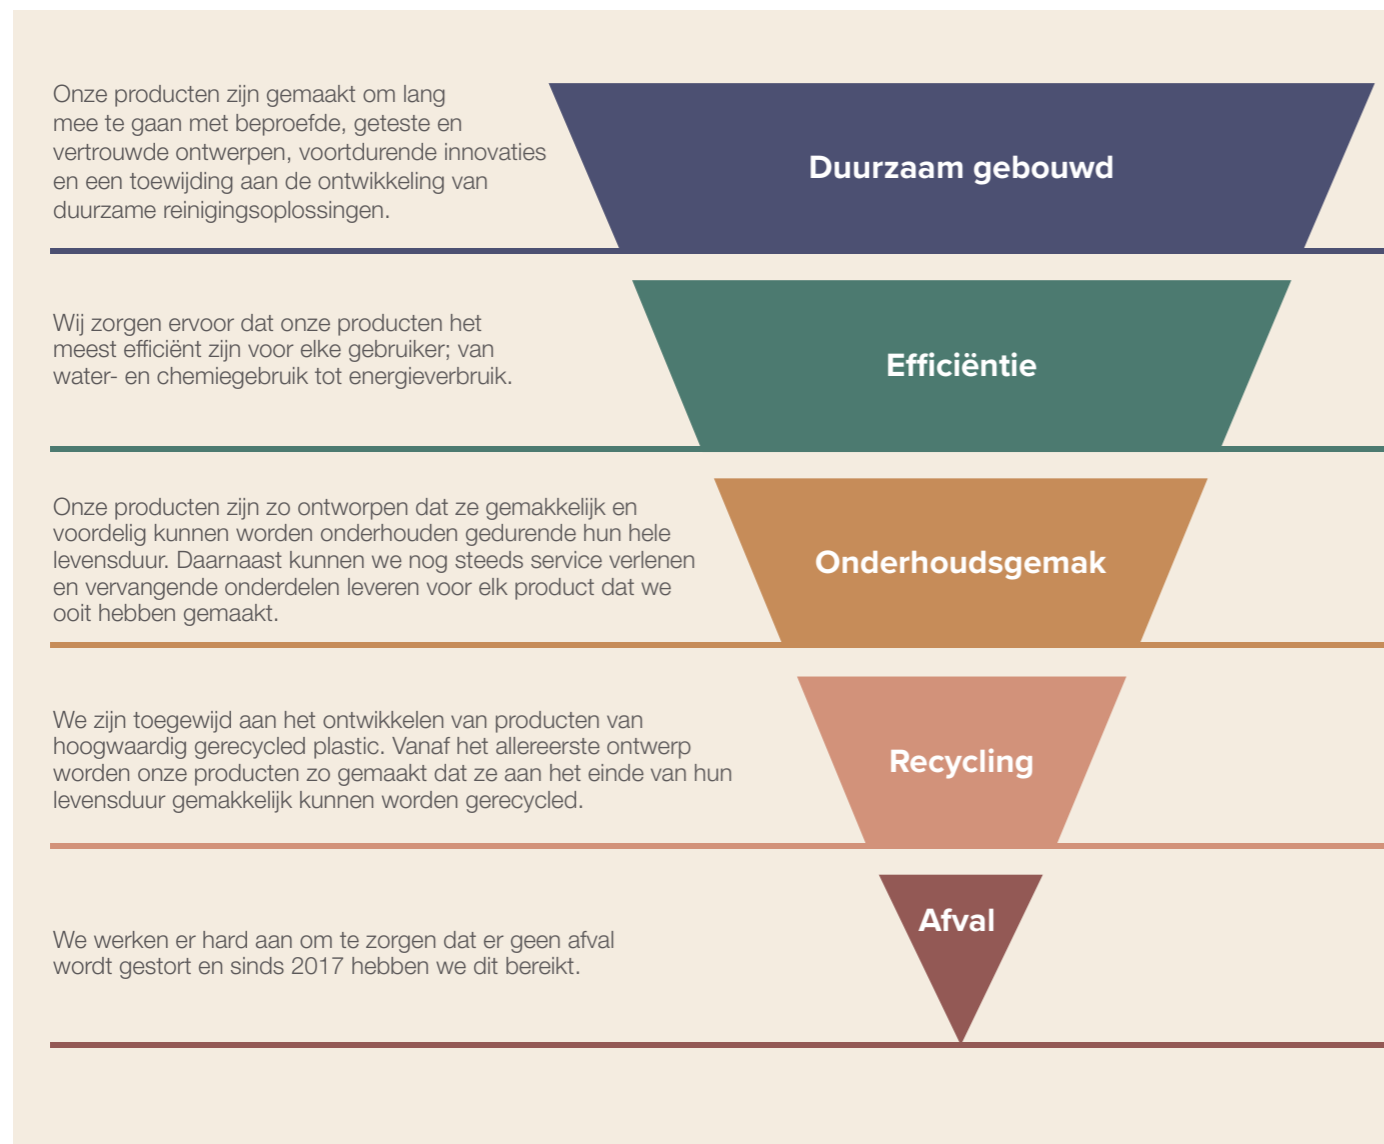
Onze producten zijn gemaakt om lang mee te gaan met beproefde, geteste en vertrouwde ontwerpen, voortdurende innovaties en een toewijding aan de ontwikkeling van duurzame reinigingsoplossingen.

Duurzaam gebouwd

Wij zorgen ervoor dat onze producten het meest efficiënt zijn voor elke gebruiker; van water- en chemiegebruik tot energieverbruik.

Efficiëntie

Onze producten zijn zo ontworpen dat ze gemakkelijk en voordelig kunnen worden onderhouden gedurende hun hele levensduur. Daarnaast kunnen we nog steeds service verlenen en vervangende onderdelen leveren voor elk product dat we ooit hebben gemaakt.

Onderhoudsgemak

We zijn toegewijd aan het ontwikkelen van producten van hoogwaardig gerecycled plastic. Vanaf het allereerste ontwerp worden onze producten zo gemaakt dat ze aan het einde van hun levensduur gemakkelijk kunnen worden gerecycled.

Recycling

We werken er hard aan om te zorgen dat er geen afval wordt gestort en sinds 2017 hebben we dit bereikt.

Afval